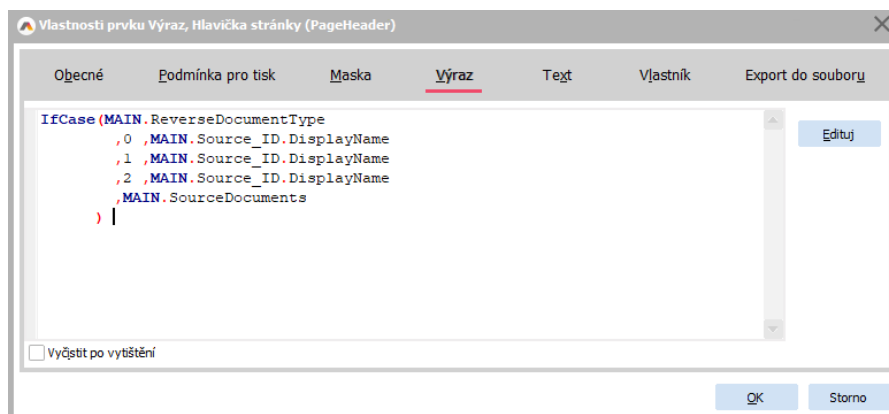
Vlastnosti prvku Výraz, Hlavička stránky (PageHeader)

Obecné | Podmínka pro tisk | Maska | Výraz | Text | Vlastník | Export do souboru

IfCase(MAIN.ReverseDocumentType
,0 ,MAIN.Source_ID.DisplayName
,1 ,MAIN.Source_ID.DisplayName
,2 ,MAIN.Source_ID.DisplayName
,MAIN.SourceDocuments
)

Edituj

Vyčistit po vytištění

OK

Storno